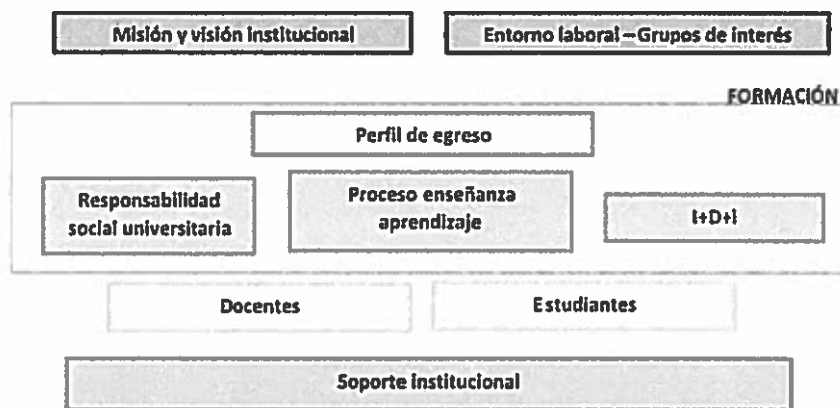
Misión y visión institucional

Entorno laboral – Grupos de interés

FORMACIÓN

Perfil de egreso

Responsabilidad social universitaria

Proceso enseñanza aprendizaje

I+D+I

Docentes

Estudiantes

Soporte institucional